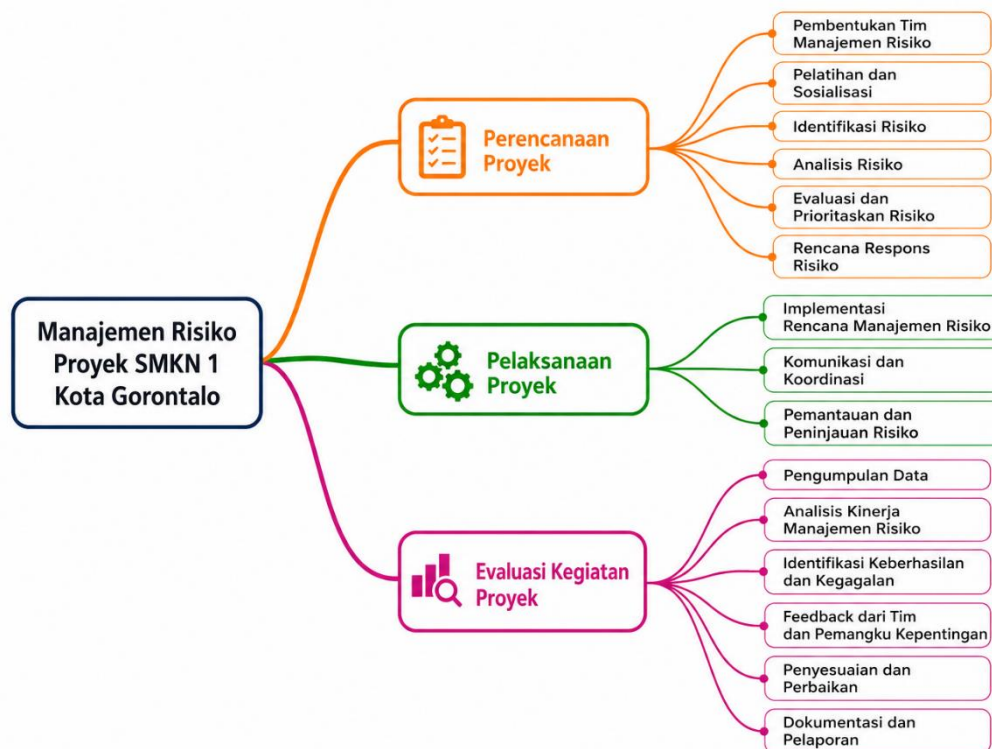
Manajemen Risiko Proyek SMKN 1 Kota Gorontalo

Perencanaan Proyek

Pembentukan Tim Manajemen Risiko

Pelatihan dan Sosialisasi

Identifikasi Risiko

Analisis Risiko

Evaluasi dan Prioritaskan Risiko

Rencana Respons Risiko

Pelaksanaan Proyek

Implementasi Rencana Manajemen Risiko

Komunikasi dan Koordinasi

Pemantauan dan Peninjauan Risiko

Evaluasi Kegiatan Proyek

Pengumpulan Data

Analisis Kinerja Manajemen Risiko

Identifikasi Keberhasilan dan Kegagalan

Feedback dari Tim dan Pemangku Kepentingan

Penyesuaian dan Perbaikan

Dokumentasi dan Pelaporan